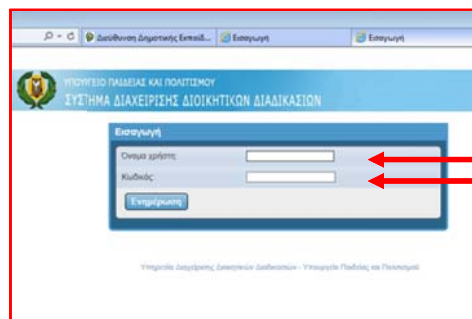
Διεύθυνση Δημοτικής Εκπαίδ... Εισαγωγή Εισαγωγή

ΥΠΟΥΡΓΕΙΟ ΠΑΙΔΕΙΑΣ ΚΑΙ ΠΟΛΙΤΙΣΜΟΥ
ΣΥΣΤΗΜΑ ΔΙΑΧΕΙΡΙΣΗΣ ΔΙΟΙΚΗΤΙΚΩΝ ΔΙΑΔΙΚΑΣΙΩΝ

Εισαγωγή

Όνομα χρήστη:

Κωδικός:

Ενημέρωση

Υπηρεσία Διαχείρισης Διοικητικών Διαδικασιών - Υπουργείο Παιδείας και Πολιτισμού